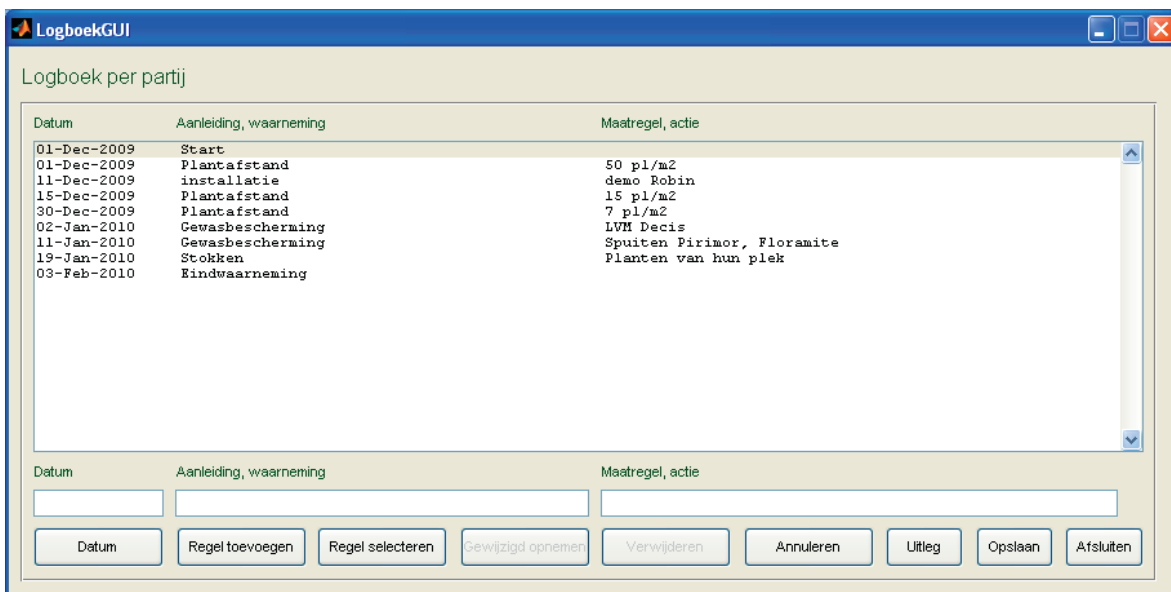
LogboekGUI

Logboek per partij

| Datum | Aanleiding, waarneming | Maatregel, actie |
|---|---|---|
| 01-Dec-2009 | Start | |
| 01-Dec-2009 | Plantafstand | 50 pl/m2 |
| 11-Dec-2009 | installatie | demo Robin |
| 15-Dec-2009 | Plantafstand | 15 pl/m2 |
| 30-Dec-2009 | Plantafstand | 7 pl/m2 |
| 02-Jan-2010 | Gewasbescherming | LVM Decis |
| 11-Jan-2010 | Gewasbescherming | Spuiten Pirimor, Floramite |
| 19-Jan-2010 | Stokken | Planten van hun plek |
| 03-Feb-2010 | Eindwaarneming | |

Datum Aanleiding, waarneming Maatregel, actie

Datum Regel toevoegen Regel selecteren Gewijzigd opnemen Verwijderen Annuleren Uitleg Opslaan Afsluiten